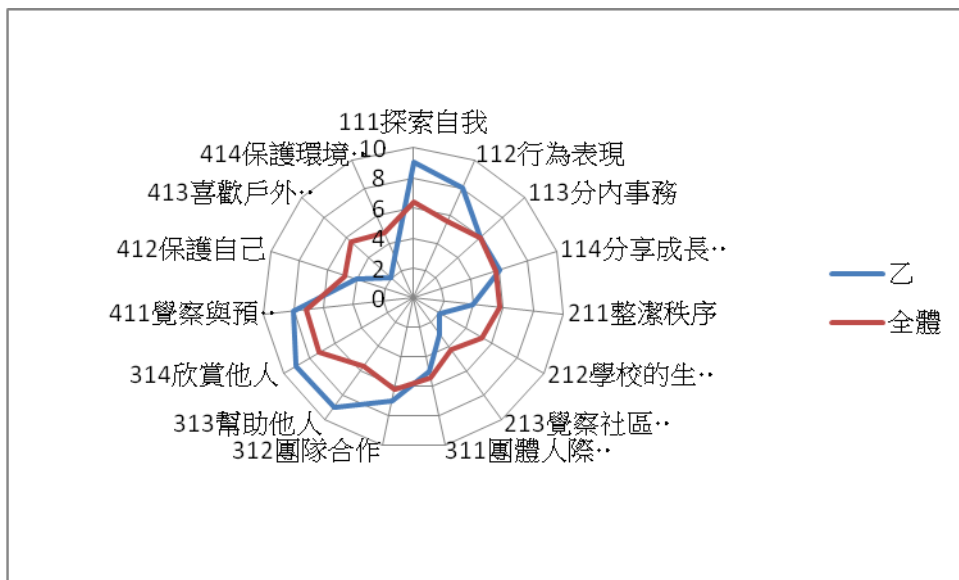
111探索自我
112行為表現
113分內事務
114分享成長‥
211整潔秩序
212學校的生‥
213覺察社區‥
311團體人際‥
312團隊合作
313幫助他人
314欣賞他人
411覺察與預‥
412保護自己
413喜歡戶外‥
414保護環境‥
10
8
6
4
2
0
乙
全體